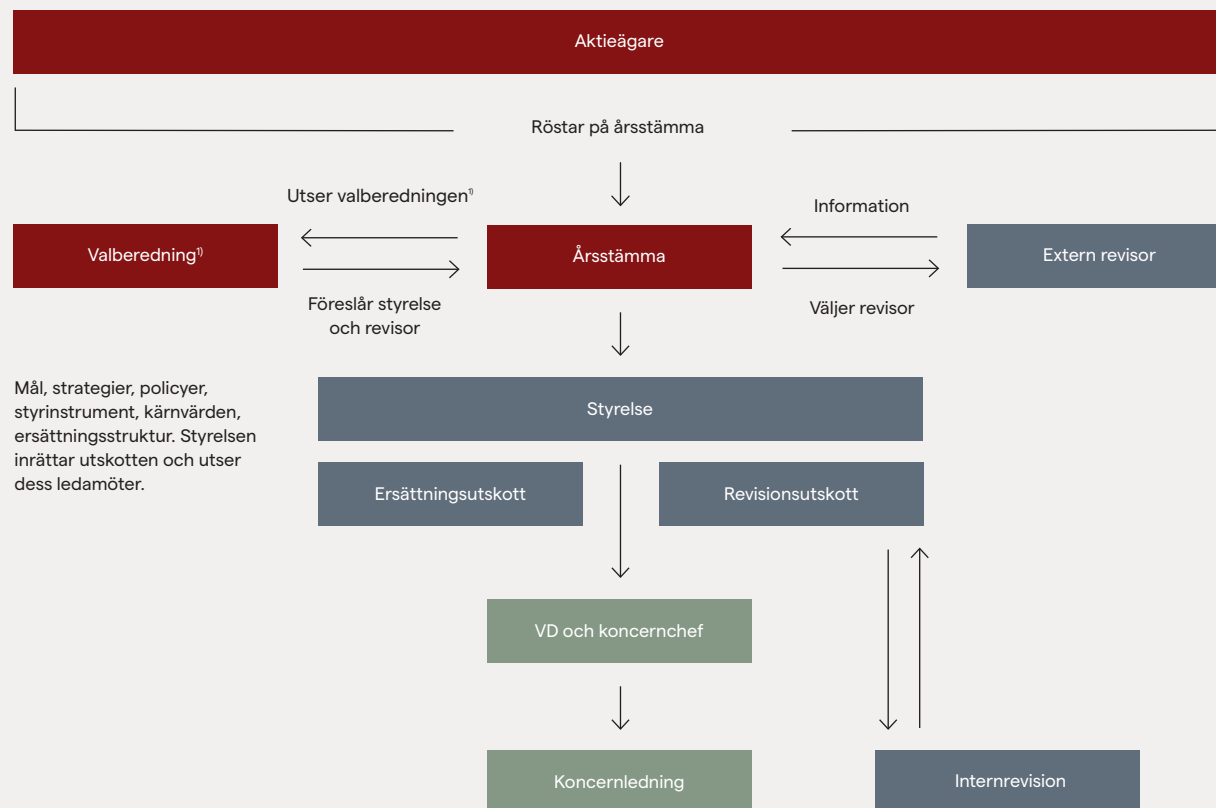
Aktieägare

Röstar på årsstämma

Utser valberedningen$^{1)}$

Information

Valberedning$^{1)}$

Årsstämma

Extern revisor

Föreslår styrelse och revisor

Väljer revisor

Mål, strategier, policyer, styrinstrument, kärnvärden, ersättningsstruktur. Styrelsen inrättar utskotten och utser dess ledamöter.

Styrelse

Ersättningsutskott

Revisionsutskott

VD och koncernchef

Koncernledning

Internrevision